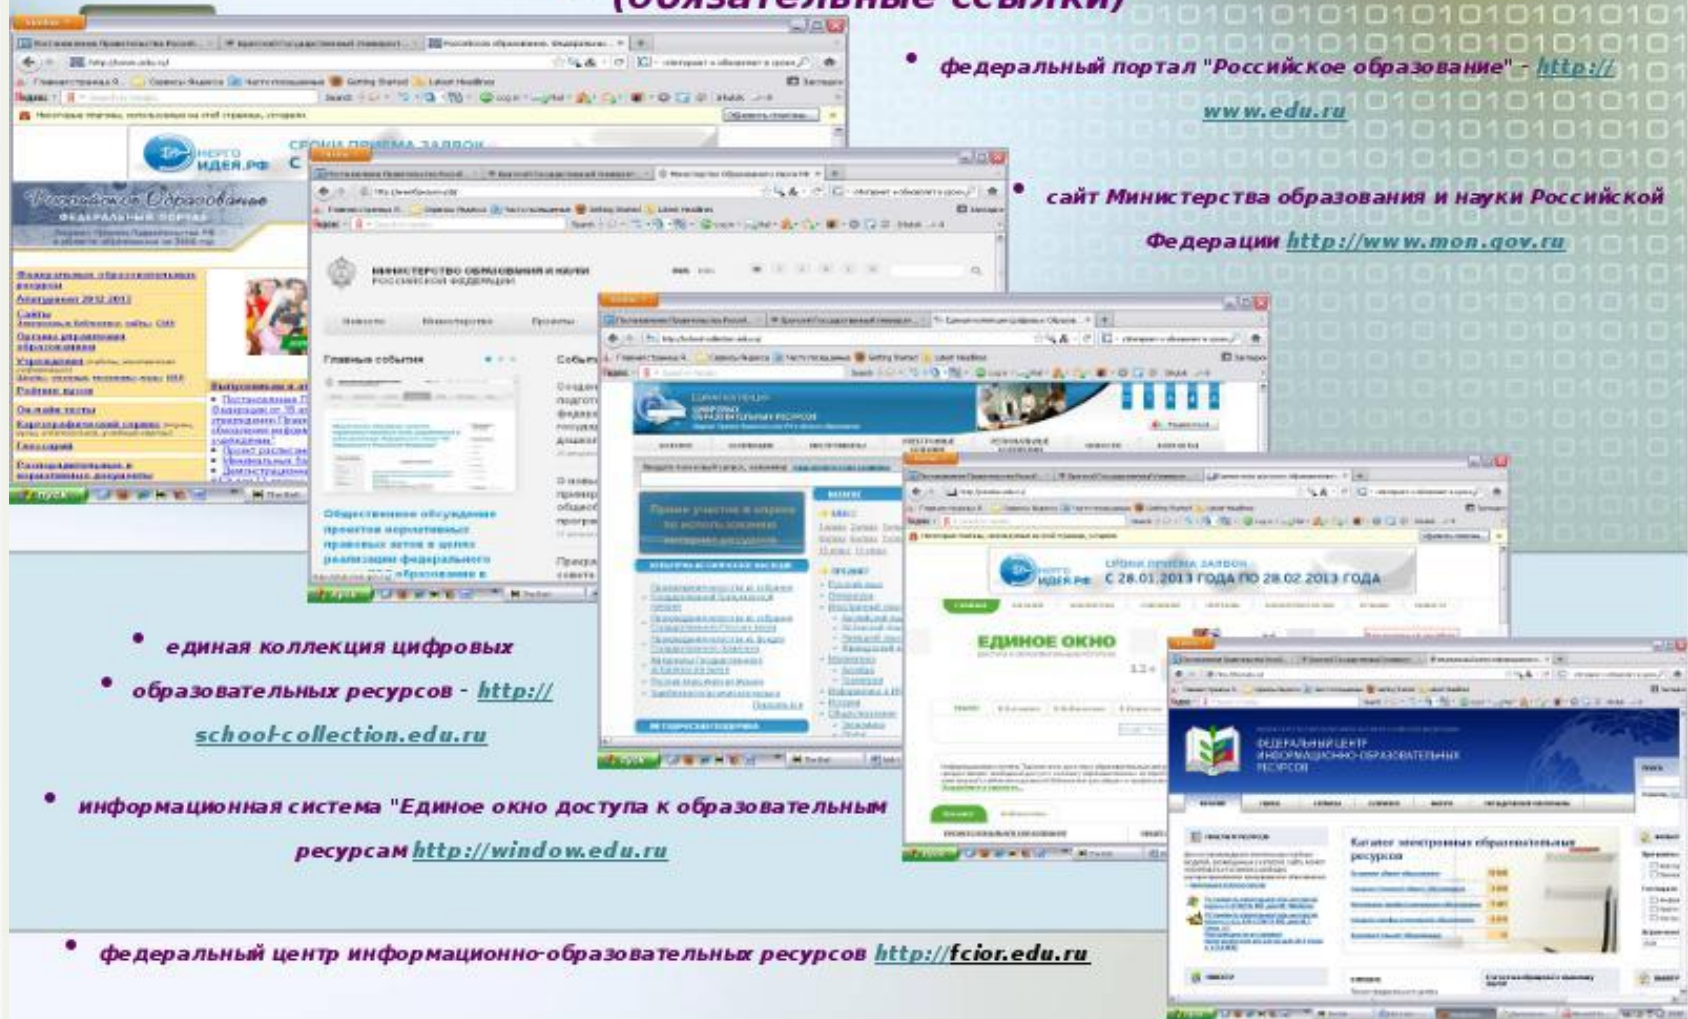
(обязательные ссылки)

федеральный портал "Российское образование" - http://www.edu.ru

сайт Министерства образования и науки Российской Федерации http://www.mon.gov.ru

единая коллекция цифровых образовательных ресурсов - http://school-collection.edu.ru

информационная система "Единое окно доступа к образовательным ресурсам http://window.edu.ru

федеральный центр информационно-образовательных ресурсов http://fcior.edu.ru

СРОКИ ПРИЕМА ЗАЯВОК С 28.01.2013 ГОДА ПО 28.02.2013 ГОДА

ЕДИНОЕ ОКНО

МИНИСТЕРСТВО ОБРАЗОВАНИЯ И НАУКИ РОССИЙСКОЙ ФЕДЕРАЦИИ

Главные события

Общественное обсуждение проектов нормативных правовых актов в целях реализации федерального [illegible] образования в

ФЕДЕРАЛЬНЫЙ ЦЕНТР ИНФОРМАЦИОННО-ОБРАЗОВАТЕЛЬНЫХ РЕСУРСОВ

Каталог электронных образовательных ресурсов

Российское образование федеральный портал